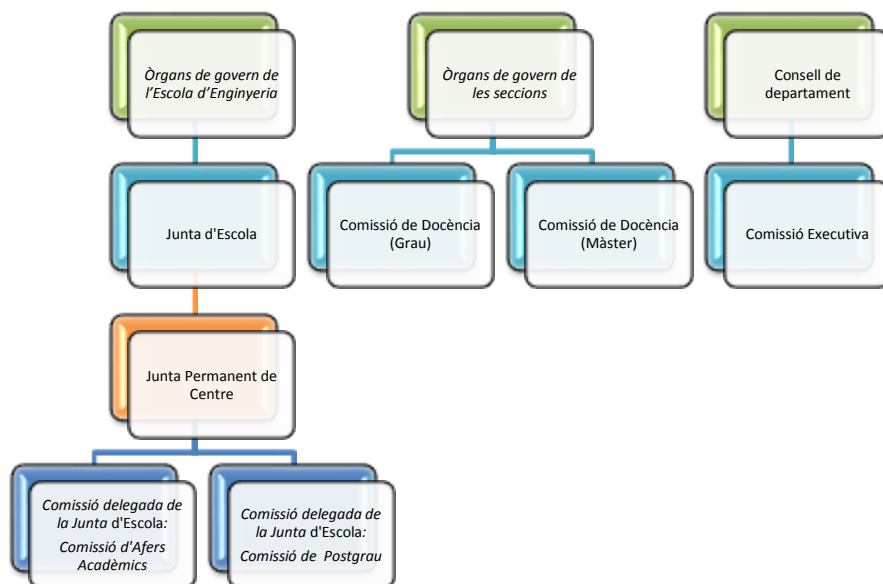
Òrgans de govern de l'Escola d'Enginyeria

Òrgans de govern de les seccions

Consell de departament

Junta d'Escola

Comissió de Docència (Grau)

Comissió de Docència (Màster)

Comissió Executiva

Junta Permanent de Centre

Comissió delegada de la Junta d'Escola: Comissió d'Afers Acadèmics

Comissió delegada de la Junta d'Escola: Comissió de Postgrau